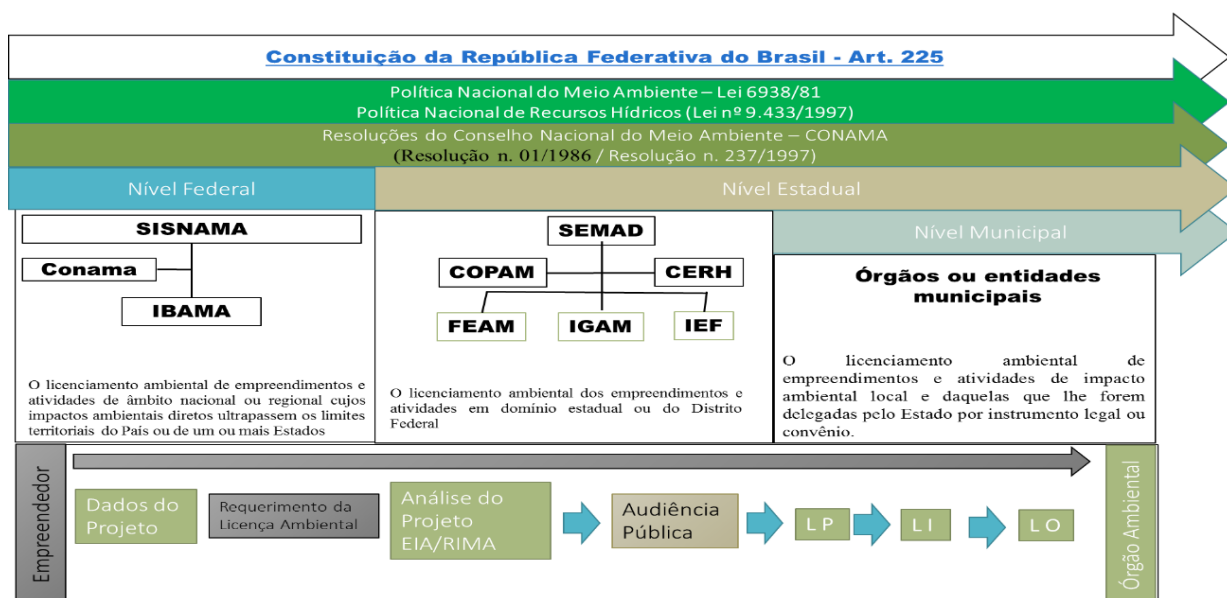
Constituição da República Federativa do Brasil - Art. 225

Política Nacional do Meio Ambiente – Lei 6938/81
Política Nacional de Recursos Hídricos (Lei nº 9.433/1997)

Resoluções do Conselho Nacional do Meio Ambiente – CONAMA
(Resolução n. 01/1986 / Resolução n. 237/1997)

Nível Federal

Nível Estadual

Nível Municipal

SISNAMA

Conama

IBAMA

O licenciamento ambiental de empreendimentos e atividades de âmbito nacional ou regional cujos impactos ambientais diretos ultrapassem os limites territoriais do País ou de um ou mais Estados

SEMAD

COPAM

CERH

FEAM

IGAM

IEF

O licenciamento ambiental dos empreendimentos e atividades em domínio estadual ou do Distrito Federal

Órgãos ou entidades municipais

O licenciamento ambiental de empreendimentos e atividades de impacto ambiental local e daquelas que lhe forem delegadas pelo Estado por instrumento legal ou convênio.

Empreendedor

Dados do Projeto

Requerimento da Licença Ambiental

Análise do Projeto EIA/RIMA

Audiência Pública

LP

LI

LO

Órgão Ambiental